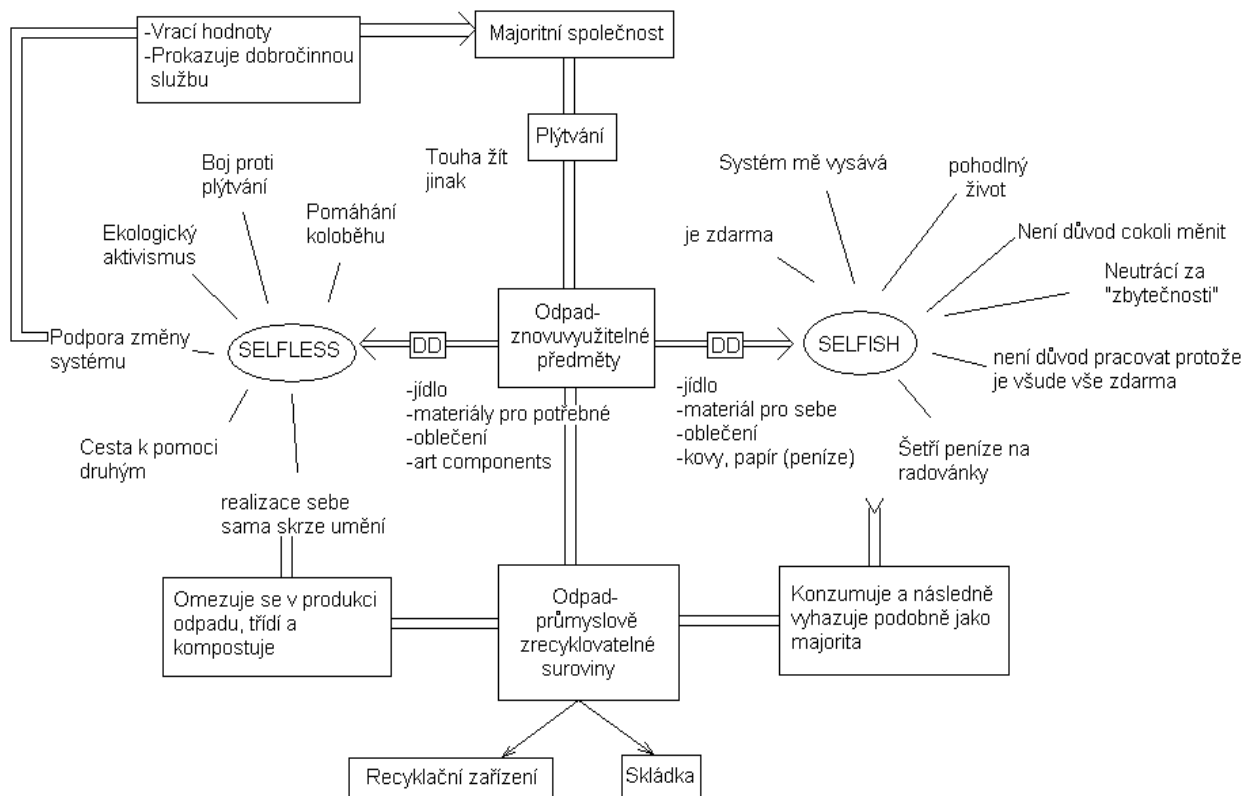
-Vrací hodnoty
-Prokazuje dobročinnou službu

Majoritní společnost

Plýtvání

Touha žít jinak

Boj proti plýtvání

Pomáhání koloběhu

Ekologický aktivismus

Podpora změny systému

SELFLESS

DD

Odpad-znovuvyužitelné předměty

DD

SELFISH

Systém mě vysává

pohodlný život

je zdarma

Není důvod cokoli měnit

Neutrácí za "zbytečnosti"

není důvod pracovat protože je všude vše zdarma

-jídlo
-materiály pro potřebné
-oblečení
-art components

-jídlo
-materiál pro sebe
-oblečení
-kovy, papír (peníze)

Cesta k pomoci druhým

realizace sebe sama skrze umění

Šetří peníze na radovánky

Omezuje se v produkci odpadu, třídí a kompostuje

Odpad-průmyslově zrecyklovatelné suroviny

Konzumuje a následně vyhazuje podobně jako majorita

Recyklační zařízení

Skládka